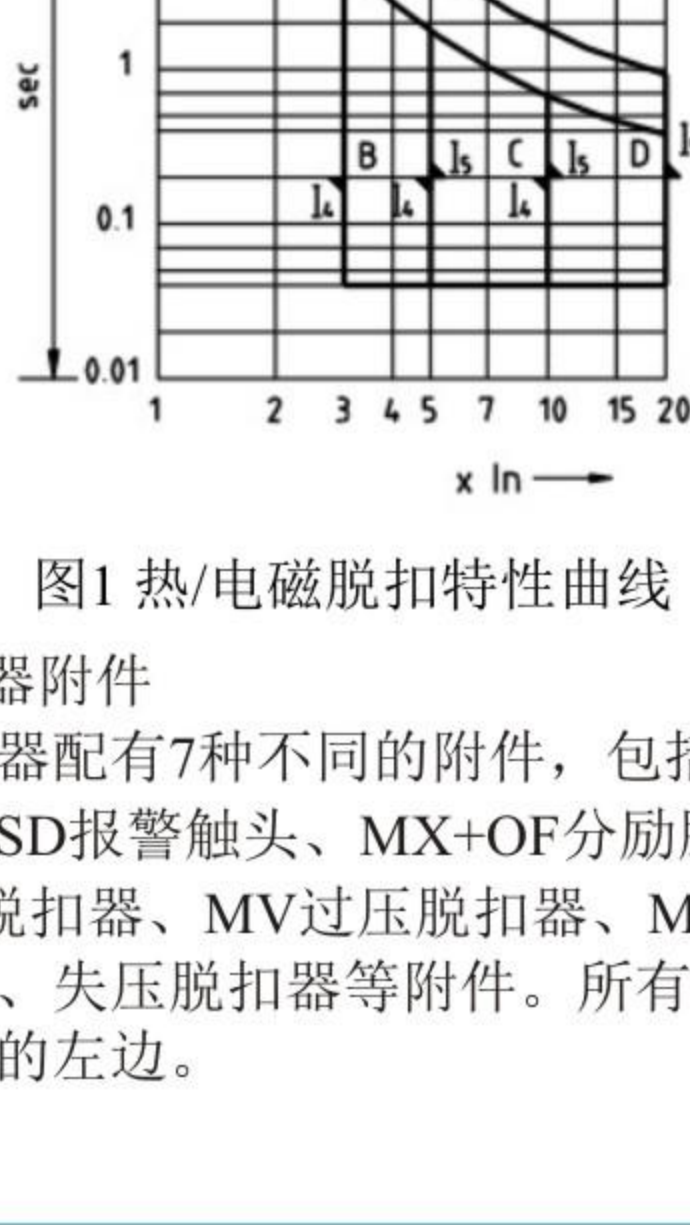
sec

1

0.1

0.01

B $I_5$ C $I_5$ D

$I_4$ $I_4$ $I_4$

1 2 3 4 5 7 10 15 20

x In ⟶

图1 热/电磁脱扣特性曲线

器附件

器配有7种不同的附件，包

SD报警触头、MX+OF分励

脱扣器、MV过压脱扣器、M

、失压脱扣器等附件。所有

的左边。